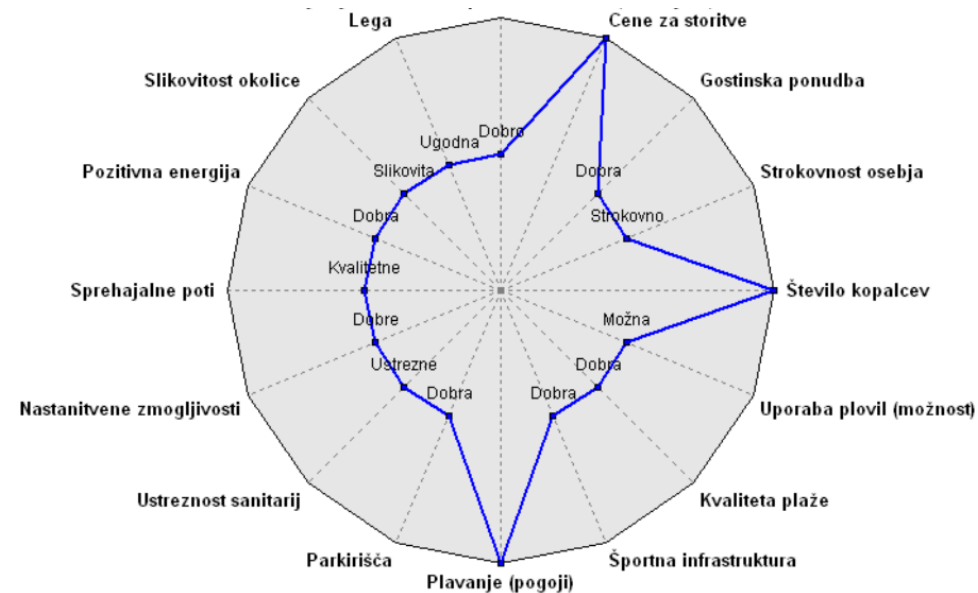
Lega
Cene za storitve
Slikovitost okolice
Gostinska ponudba
Pozitivna energija
Strokovnost osebja
Sprehajalne poti
Število kopalcev
Nastanitvene zmogljivosti
Uporaba plovil (možnost)
Ustreznost sanitarij
Kvaliteta plaže
Parkirišča
Športna infrastruktura
Plavanje (pogoji)

Dobro
Ugodna
Slikovita
Dobra
Kvalitetne
Dobre
Ustrezne
Dobra
Dobra
Dobra
Možna
Strokovno
Dobra